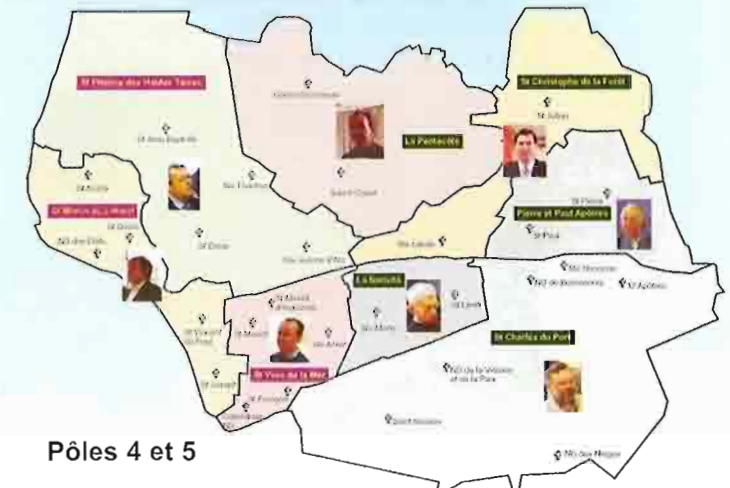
St Pierre des Hautes Terres

St Christophe de la Forêt

La Pentecôte

St Martin de la Mauré

Pierre et Paul Apôtres

La Sainteté

St Charles du Port

St Yves de la Mer

Pôles 4 et 5

St Jean Baptiste

St Julien

St Pierre

St Paul

Ste Thérèse

St Denis

Ste Anne

St Louis

ND de Bon Secours

St Apôtres

ND de la Victoire et de la Paix

Saint Nicolas

ND des Neiges

St Joseph

St François

St Vincent de Paul

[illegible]